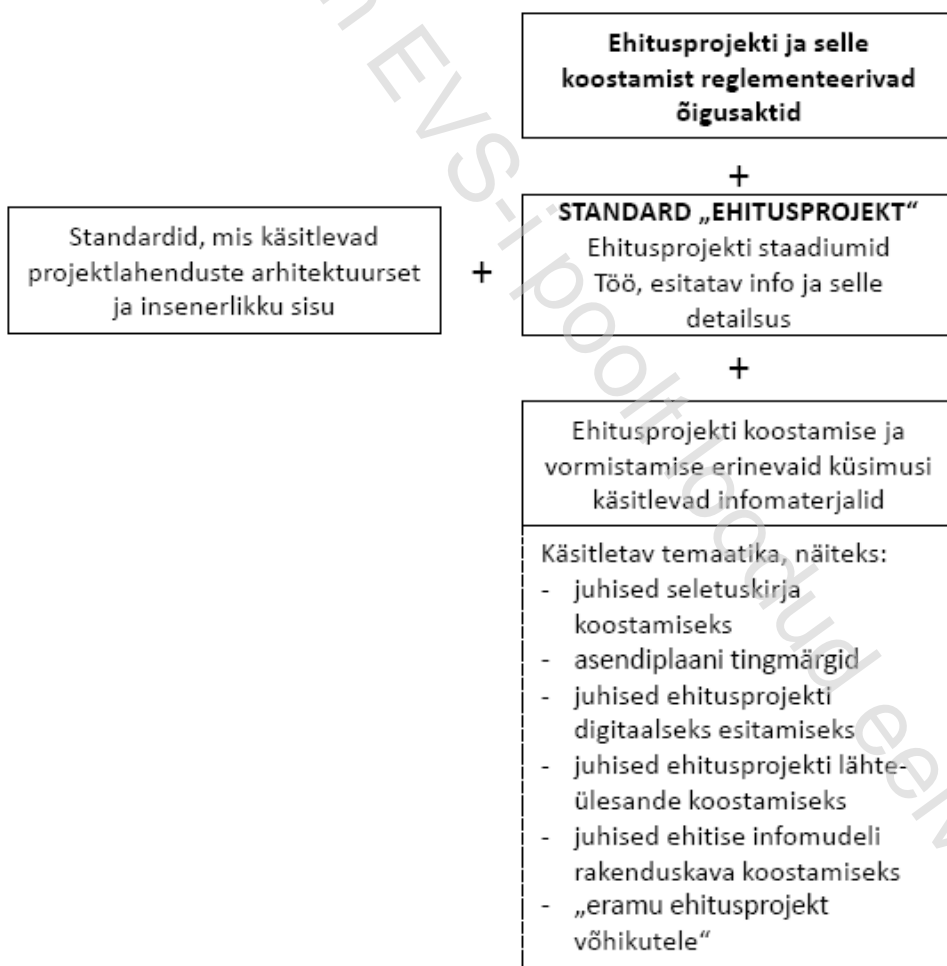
Ehitusprojekti ja selle koostamist reglementeerivad õigusaktid

+

Standardid, mis käsitlevad projektlahenduste arhitektuurset ja insenerlikku sisu

+

STANDARD „EHITUSPROJEKT“
Ehitusprojekti staadiumid
Töö, esitatav info ja selle detailsus

+

Ehitusprojekti koostamise ja vormistamise erinevaid küsimusi käsitlevad infomaterjalid

Käsitletav temaatika, näiteks:
- juhised seletuskirja koostamiseks
- asendiplaani tingmärgid
- juhised ehitusprojekti digitaalseks esitamiseks
- juhised ehitusprojekti lähteülesande koostamiseks
- juhised ehitise infomudeli rakenduskava koostamiseks
- „eramu ehitusprojekt võhikutele“

EVS-i poolt loodud eelvaade